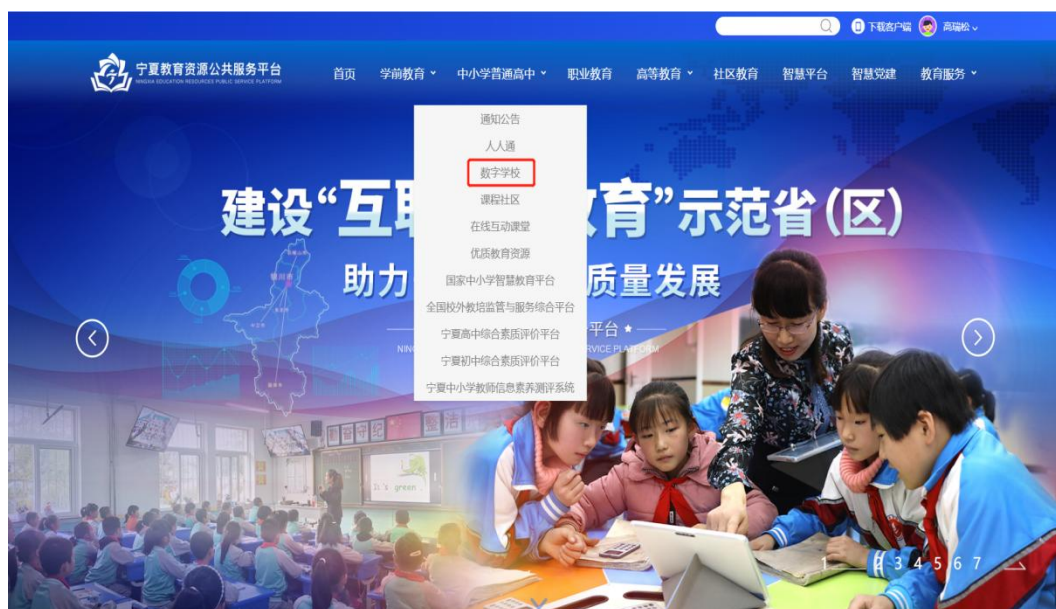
下载客户端 高瑞松

宁夏教育资源公共服务平台
NINGXIA EDUCATION RESOURCES PUBLIC SERVICE PLATFORM

首页 学前教育 中小学普通高中 职业教育 高等教育 社区教育 智慧平台 智慧党建 教育服务

通知公告
人人通
数字学校
课程社区
在线互动课堂
优质教育资源
国家中小学智慧教育平台
全国校外教培监管与服务综合平台
宁夏高中综合素质评价平台
宁夏初中综合素质评价平台
宁夏中小学教师信息素养测评系统

建设“互联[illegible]教育”示范省(区)

助力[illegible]质量发展

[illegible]平台

NIN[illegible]SERVICE PLATFORM

It's green

1 2 3 4 5 6 7